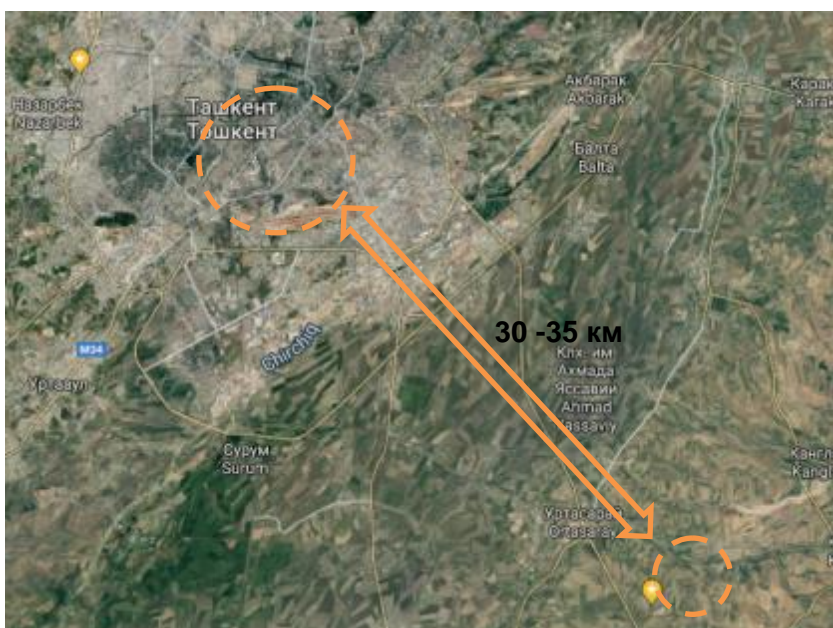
Назарбек
Nazarbek

Ташкент
Toshkent

Акбарак
Akbarak

Карак
Karak

Балта
Balta

M34

Chirchiq

30 -35 км

Кл-з им.
Ахмада
Яссавии
Ahmad
Yassaviy

Уртаяул

Сурум
Surum

Кангл
Kangl

Уртасарай
O'rtasaray